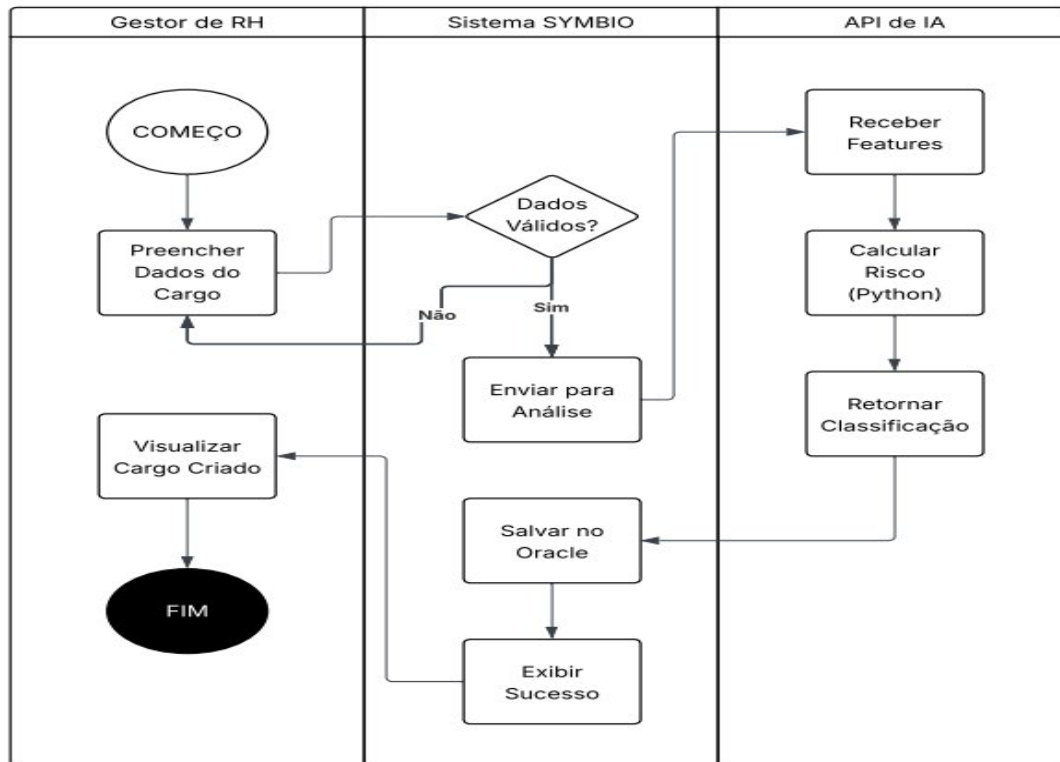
Gestor de RH

Sistema SYMBIO

API de IA

COMEÇO

Preencher Dados do Cargo

Dados Válidos?

Não

Sim

Enviar para Análise

Receber Features

Calcular Risco (Python)

Retornar Classificação

Visualizar Cargo Criado

Salvar no Oracle

FIM

Exibir Sucesso